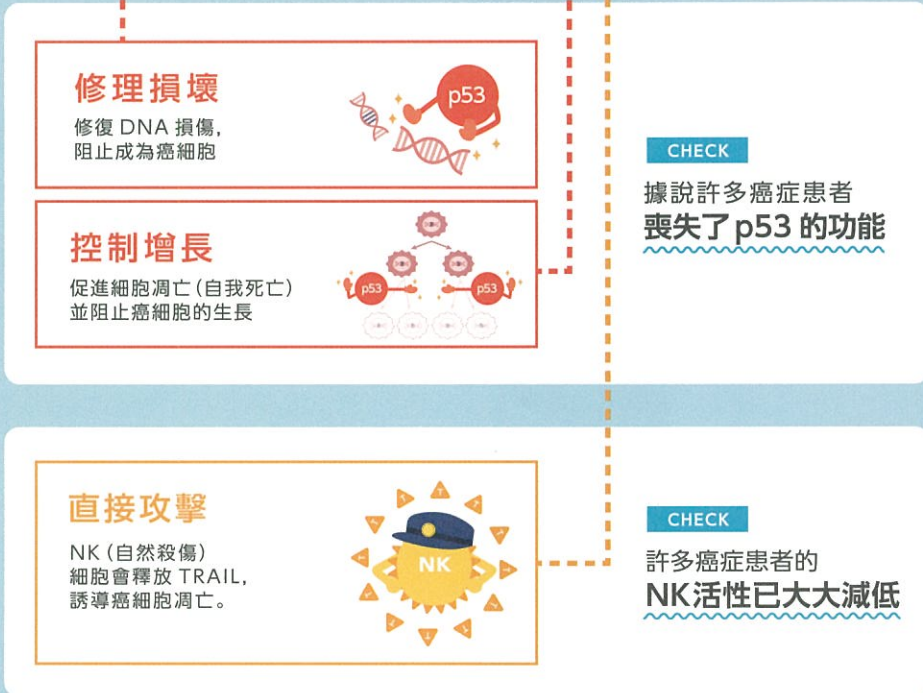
修理損壞
修復 DNA 損傷，阻止成為癌細胞

p53

控制增長
促進細胞凋亡（自我死亡）並阻止癌細胞的生長

p53 p53

CHECK
據說許多癌症患者
喪失了p53 的功能

直接攻擊
NK（自然殺傷）細胞會釋放 TRAIL，誘導癌細胞凋亡。

NK

CHECK
許多癌症患者的
NK活性已大大減低